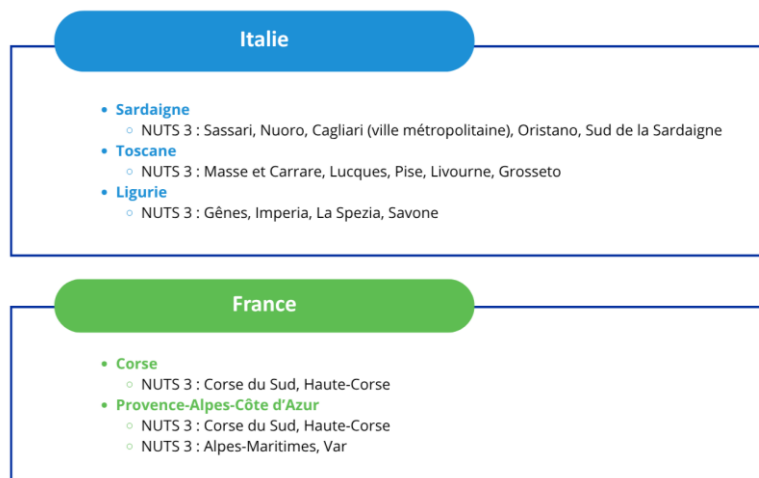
Italie

- **Sardaigne**
  - NUTS 3 : Sassari, Nuoro, Cagliari (ville métropolitaine), Oristano, Sud de la Sardaigne
- **Toscane**
  - NUTS 3 : Masse et Carrare, Lucques, Pise, Livourne, Grosseto
- **Ligurie**
  - NUTS 3 : Gênes, Imperia, La Spezia, Savone

France

- **Corse**
  - NUTS 3 : Corse du Sud, Haute-Corse
- **Provence-Alpes-Côte d'Azur**
  - NUTS 3 : Corse du Sud, Haute-Corse
  - NUTS 3 : Alpes-Maritimes, Var